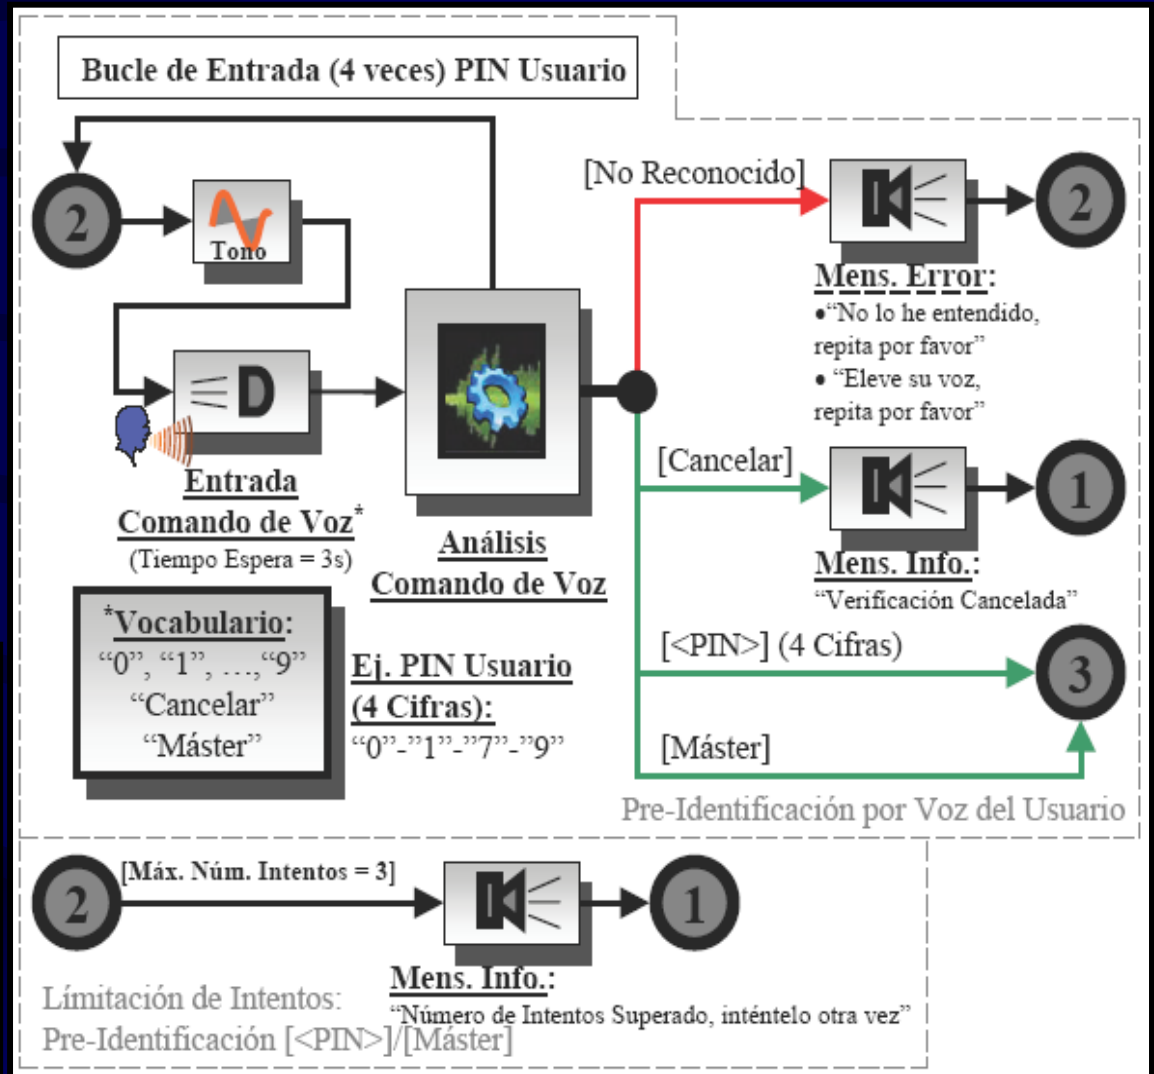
Bucle de Entrada (4 veces) PIN Usuario

2

Tono

Entrada Comando de Voz*
(Tiempo Espera = 3s)

Análisis Comando de Voz

[No Reconocido]

2

Mens. Error:
•"No lo he entendido, repita por favor"
• "Eleve su voz, repita por favor"

[Cancelar]

1

Mens. Info.:
"Verificación Cancelada"

[<PIN>] (4 Cifras)

3

[Máster]

*Vocabulario:
"0", "1", ...,"9"
"Cancelar"
"Máster"

Ej. PIN Usuario (4 Cifras):
"0"-"1"-"7"-"9"

Pre-Identificación por Voz del Usuario

2

[Máx. Núm. Intentos = 3]

1

Mens. Info.:
"Número de Intentos Superado, inténtelo otra vez"

Limitación de Intentos:
Pre-Identificación [<PIN>]/[Máster]